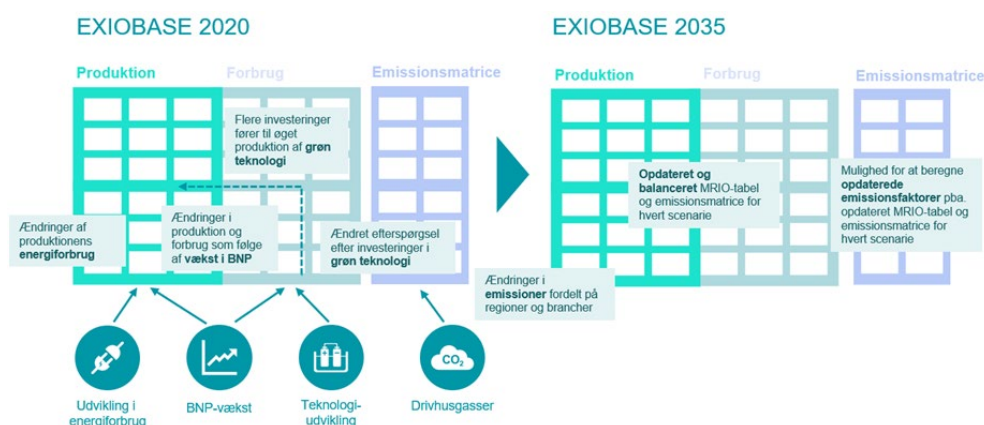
EXIOBASE 2020

Produktion

Forbrug

Emissionsmatrice

Flere investeringer fører til øget produktion af **grøn teknologi**

Ændringer af produktionens **energiforbrug**

Ændringer i produktion og forbrug som følge af **vækst i BNP**

Ændret efterspørgsel efter investeringer i **grøn teknologi**

Ændringer i **emissioner** fordelt på regioner og brancher

Udvikling i energiforbrug

BNP-vækst

Teknologi-udvikling

$CO_2$

Drivhusgasser

EXIOBASE 2035

Produktion

Forbrug

Emissionsmatrice

**Opdateret og balanceret** MRIO-tabel og emissionsmatrice for hvert scenarie

Mulighed for at beregne **opdaterede emissionsfaktorer** pba. opdateret MRIO-tabel og emissionsmatrice for hvert scenarie